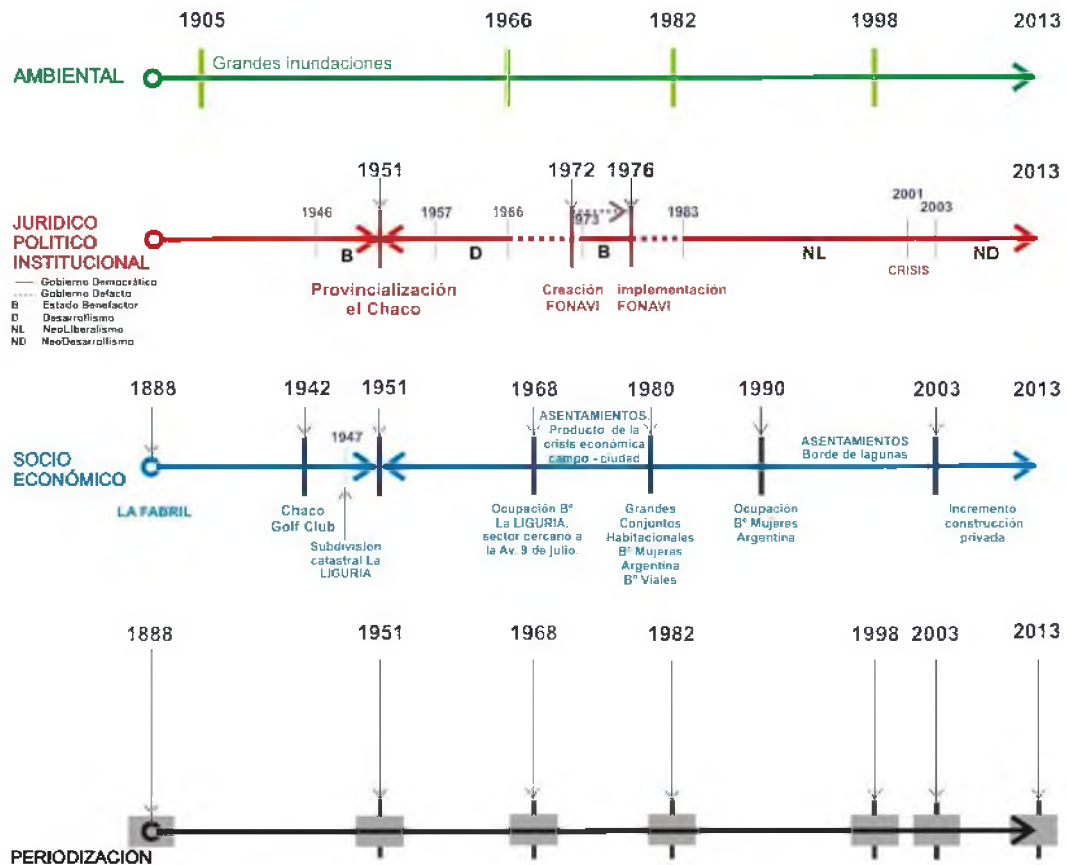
1905 1966 1982 1998 2013

AMBIENTAL

Grandes inundaciones

1951 1972 1976 2013

1946 1957 1966 1973 1983 2001 2003

JURIDICO POLITICO INSTITUCIONAL

B D B NL ND

CRISIS

Provincialización el Chaco

Creación FONAVI

implementación FONAVI

Gobierno Democrático
Gobierno Defacto
B Estado Benefactor
D Desarrollismo
NL NeoLiberalismo
ND NeoDesarrollismo

1888 1942 1951 1968 1980 1990 2003 2013

1947

SOCIO ECONÓMICO

LA FABRIL

Chaco Golf Club

Subdivision catastral La LIGURIA

Ocupación Bº La LIGURIA, sector cercano a la Av. 9 de Julio.

ASENTAMIENTOS. Producto de la crisis económica campo - ciudad

Grandes Conjuntos Habitacionales Bº Mujeras Argentina Bº Viales

Ocupación Bº Mujeres Argentina

ASENTAMIENTOS Borde de lagunas

Incremento construcción privada

1888 1951 1968 1982 1998 2003 2013

PERIODIZACION